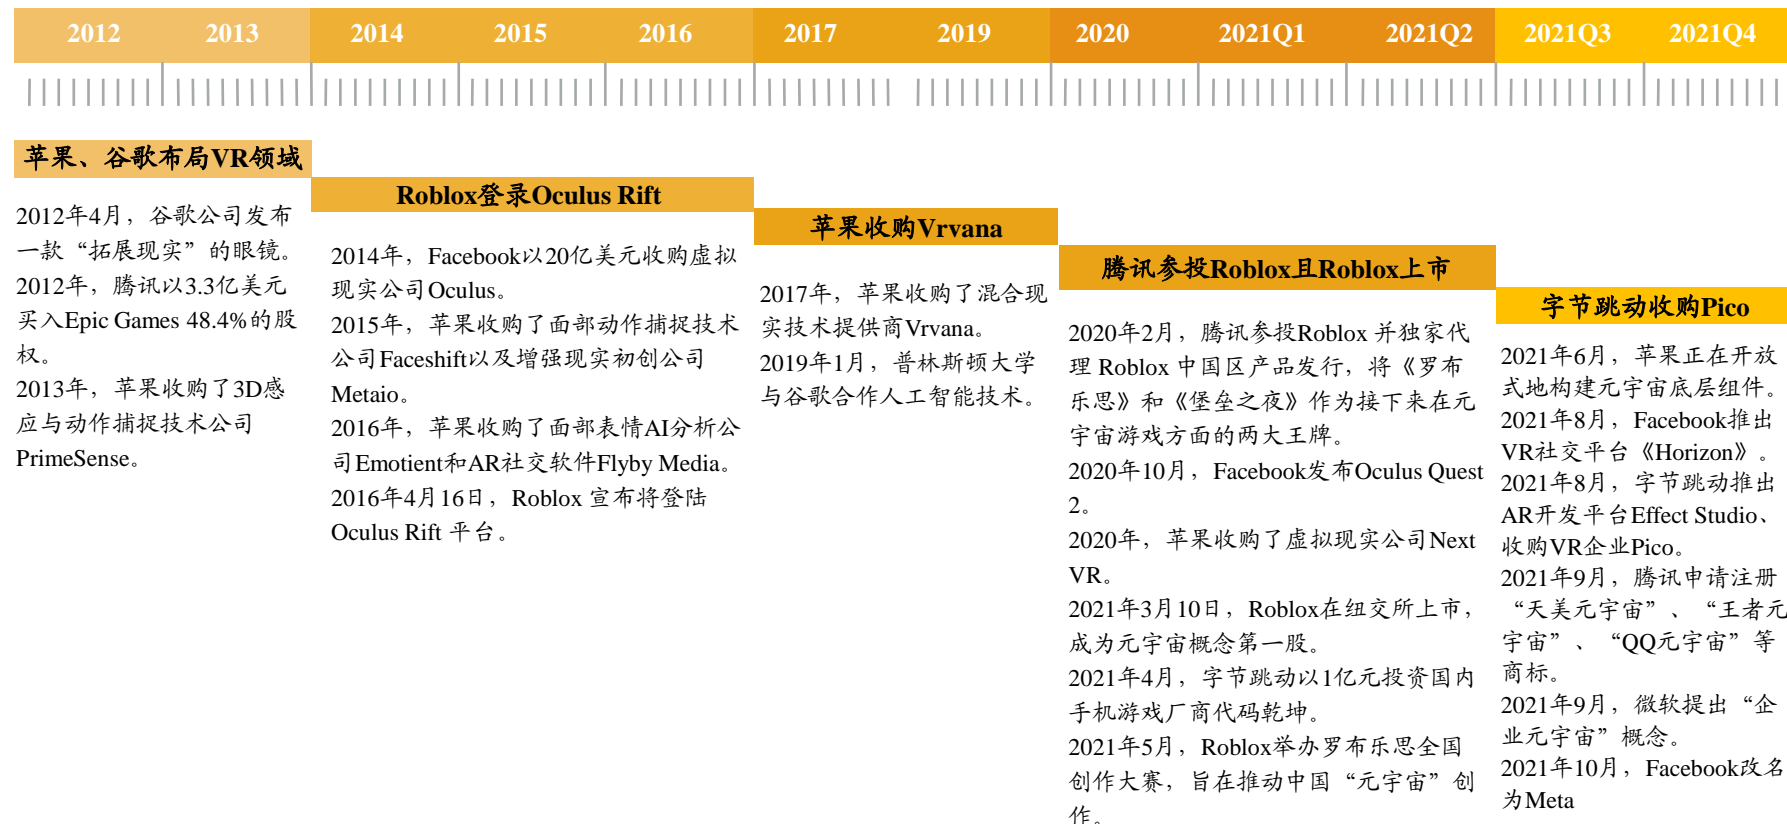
2012 2013 2014 2015 2016 2017 2019 2020 2021Q1 2021Q2 2021Q3 2021Q4

苹果、谷歌布局VR领域

2012年4月，谷歌公司发布一款“拓展现实”的眼镜。
2012年，腾讯以3.3亿美元买入Epic Games 48.4%的股权。
2013年，苹果收购了3D感应与动作捕捉技术公司PrimeSense。

Roblox登录Oculus Rift

2014年，Facebook以20亿美元收购虚拟现实公司Oculus。
2015年，苹果收购了面部动作捕捉技术公司Faceshift以及增强现实初创公司Metaio。
2016年，苹果收购了面部表情AI分析公司Emotient和AR社交软件Flyby Media。
2016年4月16日，Roblox 宣布将登陆Oculus Rift 平台。

苹果收购Vrvana

2017年，苹果收购了混合现实技术提供商Vrvana。
2019年1月，普林斯顿大学与谷歌合作人工智能技术。

腾讯参投Roblox且Roblox上市

2020年2月，腾讯参投Roblox 并独家代理 Roblox 中国区产品发行，将《罗布乐思》和《堡垒之夜》作为接下来在元宇宙游戏方面的两大王牌。
2020年10月，Facebook发布Oculus Quest 2。
2020年，苹果收购了虚拟现实公司Next VR。
2021年3月10日，Roblox在纽交所上市，成为元宇宙概念第一股。
2021年4月，字节跳动以1亿元投资国内手机游戏厂商代码乾坤。
2021年5月，Roblox举办罗布乐思全国创作大赛，旨在推动中国“元宇宙”创作。

字节跳动收购Pico

2021年6月，苹果正在开放式地构建元宇宙底层组件。
2021年8月，Facebook推出VR社交平台《Horizon》。
2021年8月，字节跳动推出AR开发平台Effect Studio、收购VR企业Pico。
2021年9月，腾讯申请注册“天美元宇宙”、“王者元宇宙”、“QQ元宇宙”等商标。
2021年9月，微软提出“企业元宇宙”概念。
2021年10月，Facebook改名为Meta